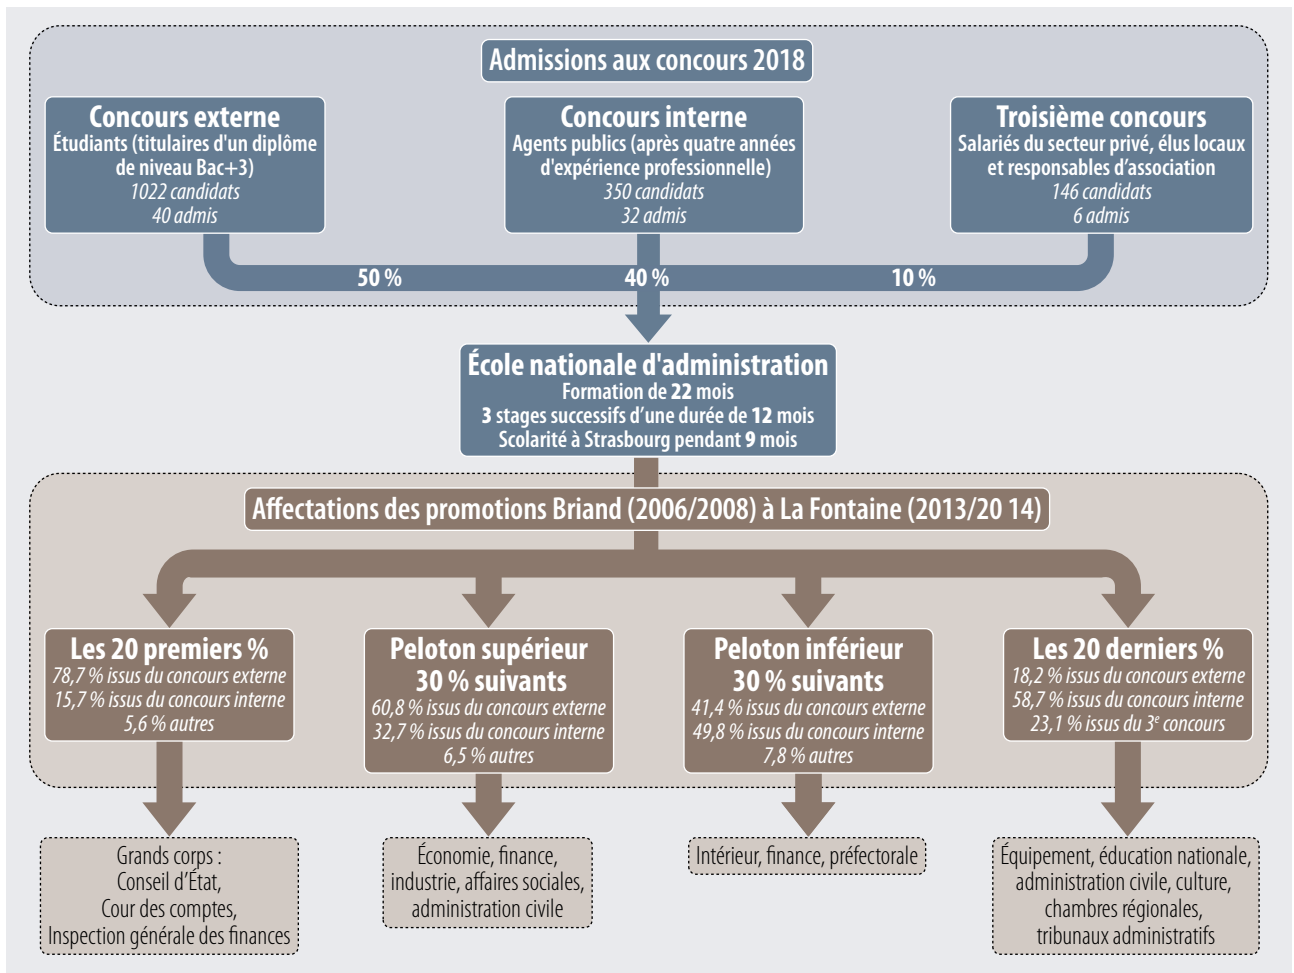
Admissions aux concours 2018

Concours externe
Étudiants (titulaires d'un diplôme de niveau Bac+3)
1022 candidats
40 admis

Concours interne
Agents publics (après quatre années d'expérience professionnelle)
350 candidats
32 admis

Troisième concours
Salariés du secteur privé, élus locaux et responsables d'association
146 candidats
6 admis

50 %
40 %
10 %

École nationale d'administration
Formation de 22 mois
3 stages successifs d'une durée de 12 mois
Scolarité à Strasbourg pendant 9 mois

Affectations des promotions Briand (2006/2008) à La Fontaine (2013/20 14)

Les 20 premiers %
78,7 % issus du concours externe
15,7 % issus du concours interne
5,6 % autres

Peloton supérieur
30 % suivants
60,8 % issus du concours externe
32,7 % issus du concours interne
6,5 % autres

Peloton inférieur
30 % suivants
41,4 % issus du concours externe
49,8 % issus du concours interne
7,8 % autres

Les 20 derniers %
18,2 % issus du concours externe
58,7 % issus du concours interne
23,1 % issus du 3$^e$ concours

Grands corps :
Conseil d'État,
Cour des comptes,
Inspection générale des finances

Économie, finance, industrie, affaires sociales, administration civile

Intérieur, finance, préfectorale

Équipement, éducation nationale, administration civile, culture, chambres régionales, tribunaux administratifs